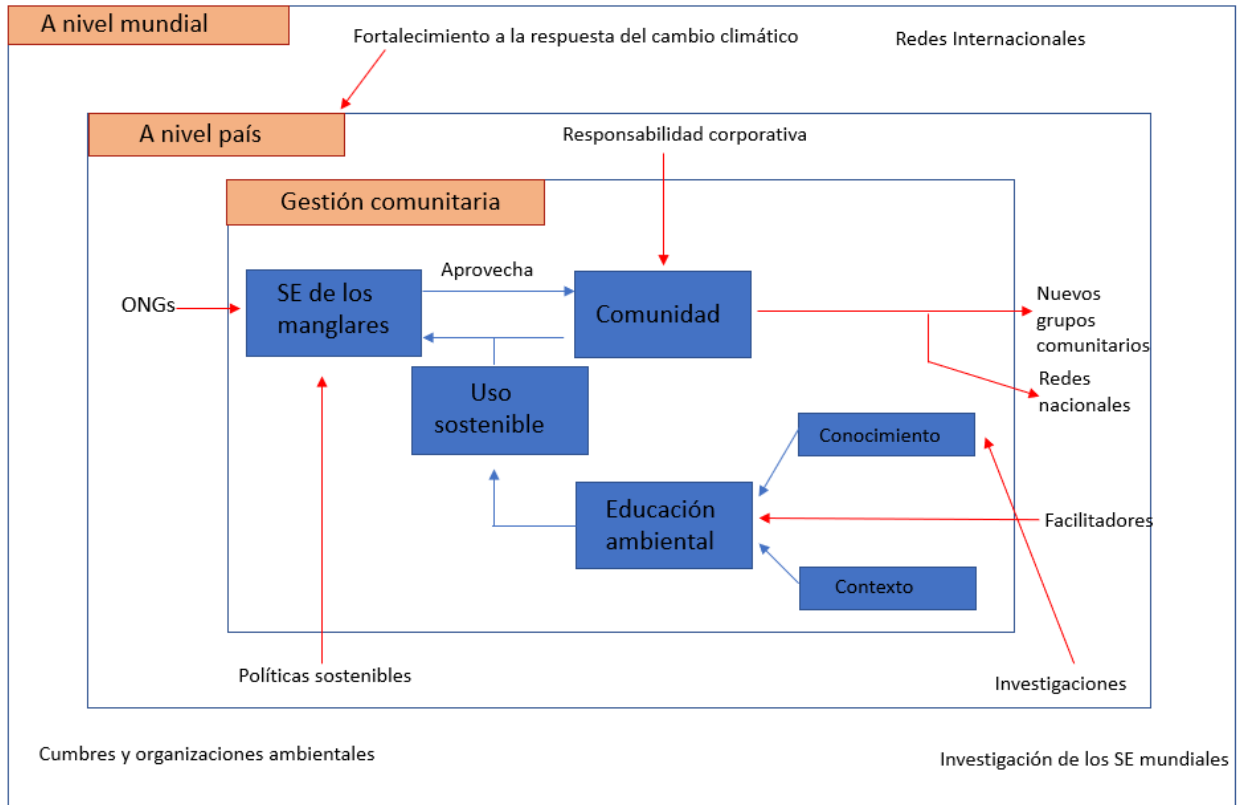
A nivel mundial

Fortalecimiento a la respuesta del cambio climático

Redes Internacionales

A nivel país

Responsabilidad corporativa

Gestión comunitaria

ONGs

SE de los manglares

Aprovecha

Comunidad

Nuevos grupos comunitarios

Redes nacionales

Uso sostenible

Conocimiento

Educación ambiental

Facilitadores

Contexto

Políticas sostenibles

Investigaciones

Cumbres y organizaciones ambientales

Investigación de los SE mundiales